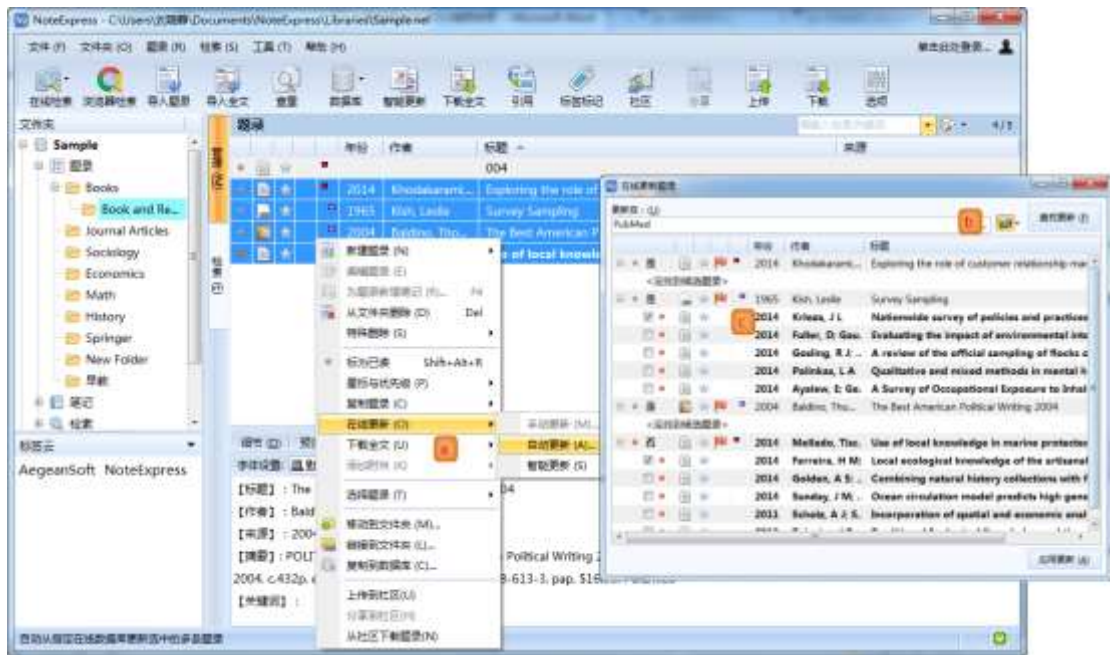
NoteExpress - C:\Users\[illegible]\Documents\NoteExpress\Libraries\Sample.nel

文件 (F) 文件夹 (O) 题录 (R) 检索 (S) 工具 (T) 帮助 (H)

单击此处登录... 

在线检索 浏览器检索 导入题录 导入全文 查重 数据库 智能更新 下载全文 引用 标签标记 社区 分享 上传 下载 选项

文件夹

Sample
题录
Books
Book and Re...
Journal Articles
Sociology
Economics
Math
History
Springer
New Folder
导航
笔记
检索

题录

4/7

年份 作者 标题 来源

004

2014 Khodakarami... Exploring the role of
1965 Kish, Leslie Survey Sampling
2004 Baldino, Tho... The Best American P
of local knowle

新建题录 (N)
编辑题录 (E)
为题录新增笔记 (N)... F4
从文件夹删除 (D) Del
特殊删除 (S)
标为已读 Shift+Alt+R
星标与优先级 (P)
复制题录 (C)
在线更新 (O)
下载全文 (F)
添加附件 (A)
选择题录 (T)
链接到文件夹 (M)...
移动到文件夹 (L)...
复制到数据库 (C)...
上传到社区 (U)
分享到社区 (W)
从社区下载题录 (N)

手动更新 (M)...
自动更新 (A)...
智能更新 (S)

a

标签云

AegeanSoft NoteExpress

细节 (D) 预览

【标题】: The
【作者】: Bald
【来源】: 200
【摘要】: POLI
2004. c.432p.
【关键词】:

04
Political Writing 2
8-613-3, pap. $16

自动从指定在线数据库更新选中的多条题录

自动更新题录

更新源: (L)
PubMed

b

查找更新 (F)

年份 作者 标题

2014 Khodakarami... Exploring the role of customer relationship ma
<在此处选择题录>
1965 Kish, Leslie Survey Sampling
2014 Krieza, J L Nationwide survey of policies and practices
2014 Fuller, D; Gao. Evaluating the impact of environmental inte
2014 Gosling, R J... A review of the official sampling of flocks c
2014 Palinkas, L A Qualitative and mixed methods in mental h
2014 Ayalew, E; Ge. A Survey of Occupational Exposure to Inhal
2004 Baldino, Tho... The Best American Political Writing 2004
<在此处选择题录>
2014 Mellado, Tiac. Use of local knowledge in marine protecte
2014 Ferreira, H M Local ecological knowledge of the artisanal
2014 Golden, A S... Combining natural history collections with f
2014 Sunday, J M... Ocean circulation model predicts high gene
2011 Schotz, A J S. Incorporation of spatial and economic anal

c

应用更新 (A)